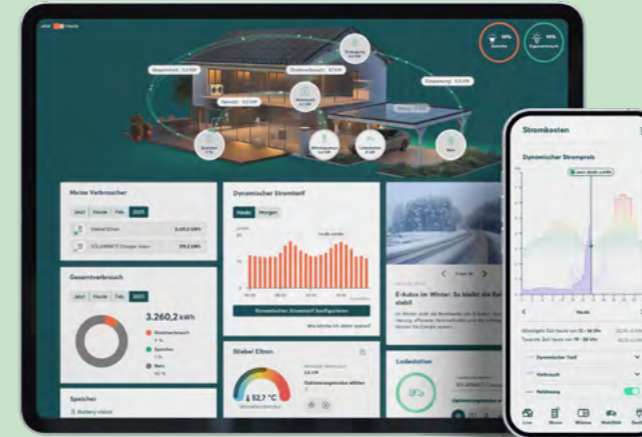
Meine Verbraucher

Jetzt Heute Feb 2025

Stiebel Eltron

SOLARWATT Charger

Gesamtverbrauch

Jetzt Heute Feb 2025

3.260,2 kWh

Dynamischer Stromtarif

Heute Morgen

Dynamischen Stromtarif konfigurieren

Stiebel Eltron

52,7 °C

E-Autos im Winter: So bleibt die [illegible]

Ladestation

Speicher

Stromkosten

Dynamischer Strompreis

Heute

Dynamischer Tarif

Verbrauch